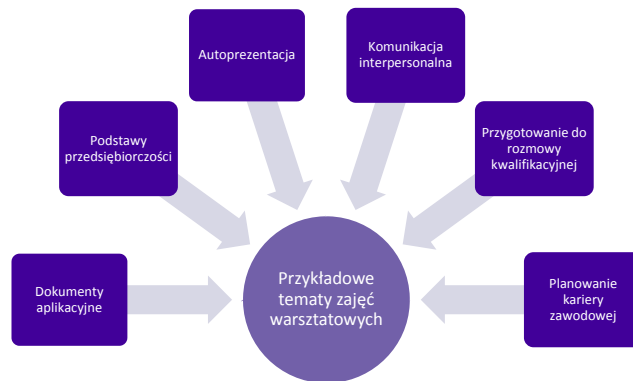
Autoprezentacja

Komunikacja interpersonalna

Podstawy przedsiębiorczości

Przygotowanie do rozmowy kwalifikacyjnej

Dokumenty aplikacyjne

Przykładowe tematy zajęć warsztatowych

Planowanie kariery zawodowej